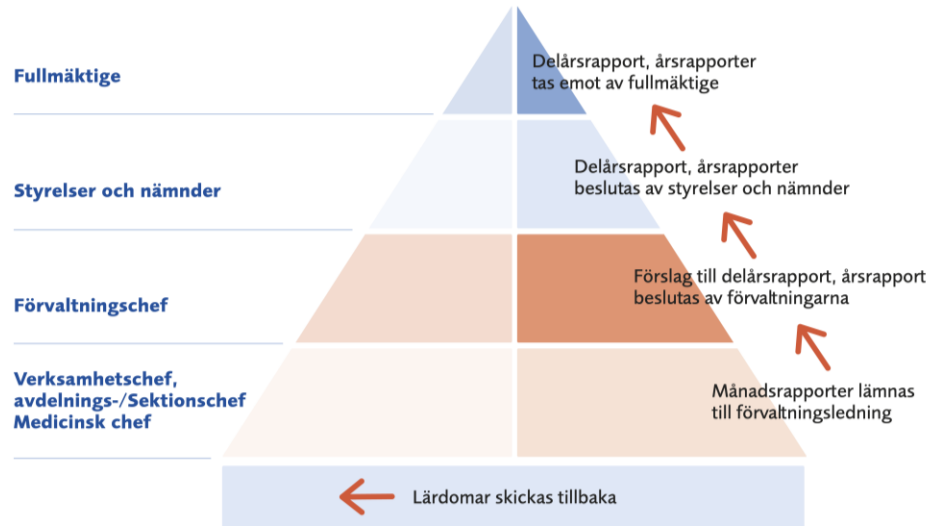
Fullmäktige

Delårsrapport, årsrapporter tas emot av fullmäktige

Styrelser och nämnder

Delårsrapport, årsrapporter beslutas av styrelser och nämnder

Förvaltningschef

Förslag till delårsrapport, årsrapport beslutas av förvaltningarna

Verksamhetschef, avdelnings-/Sektionschef Medicinsk chef

Månadsrapporter lämnas till förvaltningsledning

Lärdomar skickas tillbaka